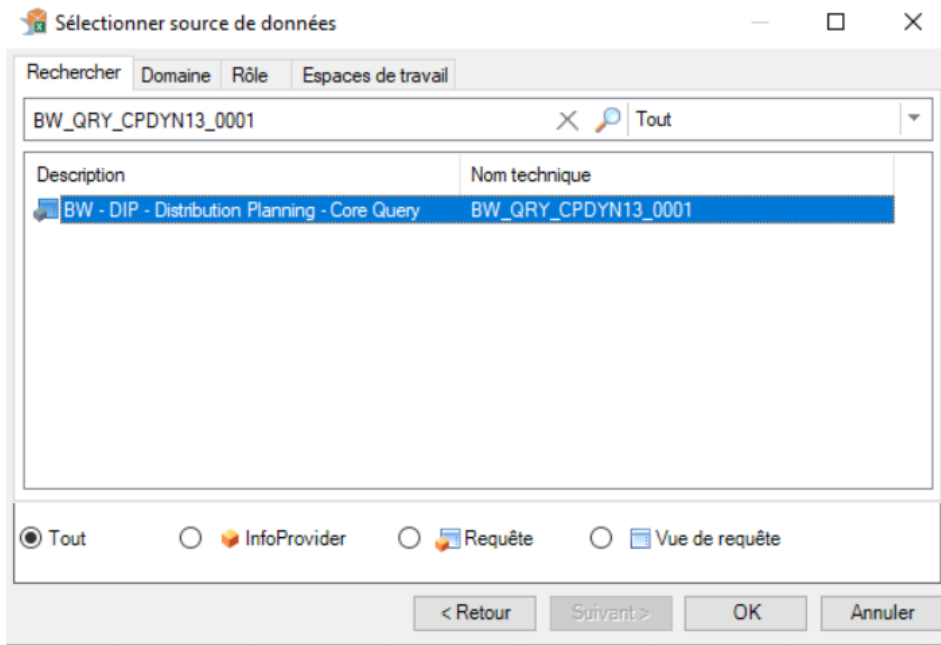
Sélectionner source de données

Rechercher | Domaine | Rôle | Espaces de travail

BW_QRY_CPDYN13_0001

Tout

| Description | Nom technique |
|---|---|
| BW - DIP - Distribution Planning - Core Query | BW_QRY_CPDYN13_0001 |

Tout
InfoProvider
Requête
Vue de requête

< Retour
Suivant >
OK
Annuler